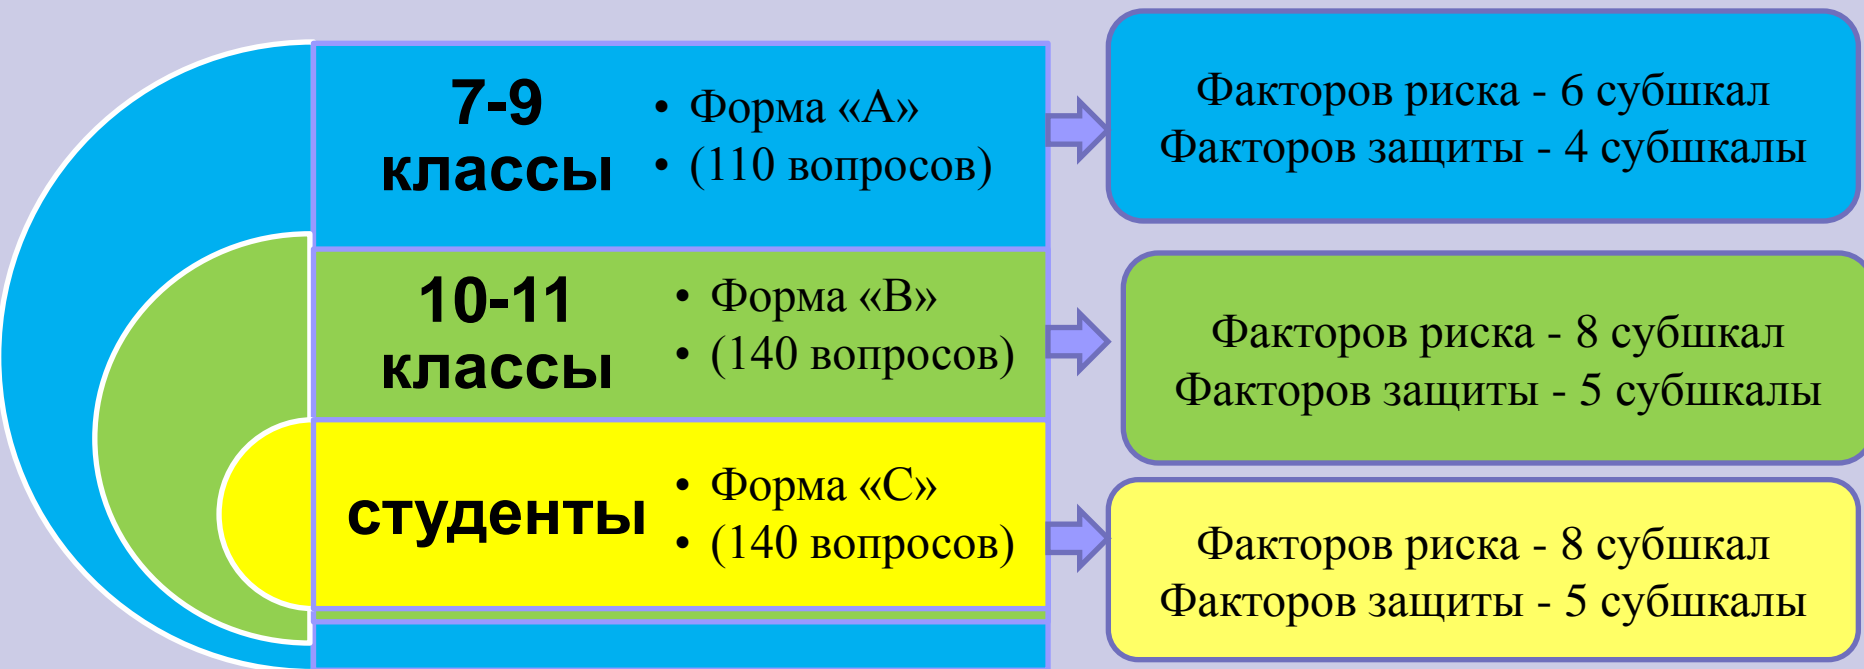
7-9 классы

• Форма «А»
• (110 вопросов)

Факторов риска - 6 субшкал
Факторов защиты - 4 субшкалы

10-11 классы

• Форма «В»
• (140 вопросов)

Факторов риска - 8 субшкал
Факторов защиты - 5 субшкалы

студенты

• Форма «С»
• (140 вопросов)

Факторов риска - 8 субшкал
Факторов защиты - 5 субшкалы